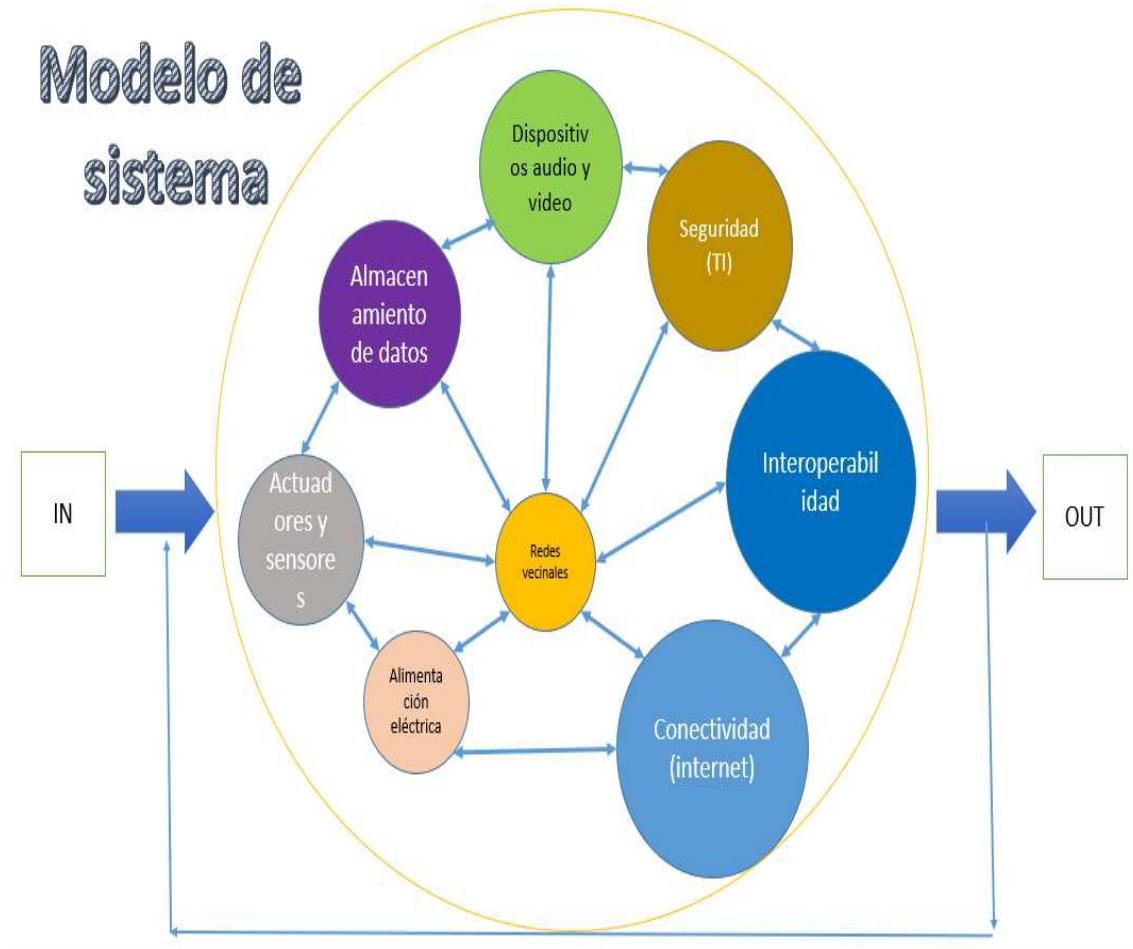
Modelo de sistema

Dispositivos audio y video

Seguridad (TI)

Almacenamiento de datos

Interoperabilidad

IN

Actuadores y sensores

Redes vecinales

OUT

Alimentación eléctrica

Conectividad (internet)